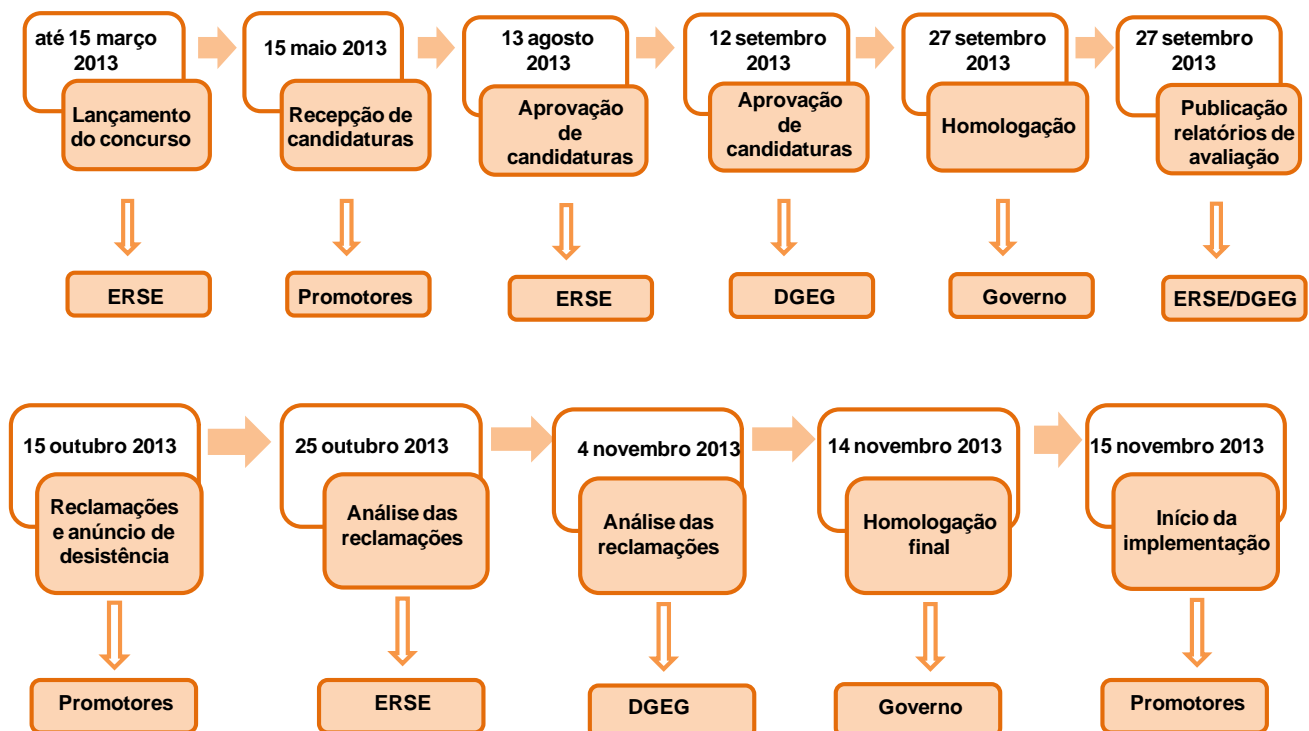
até 15 março 2013
Lançamento do concurso
ERSE

15 maio 2013
Recepção de candidaturas
Promotores

13 agosto 2013
Aprovação de candidaturas
ERSE

12 setembro 2013
Aprovação de candidaturas
DGEG

27 setembro 2013
Homologação
Governo

27 setembro 2013
Publicação relatórios de avaliação
ERSE/DGEG

15 outubro 2013
Reclamações e anúncio de desistência
Promotores

25 outubro 2013
Análise das reclamações
ERSE

4 novembro 2013
Análise das reclamações
DGEG

14 novembro 2013
Homologação final
Governo

15 novembro 2013
Início da implementação
Promotores